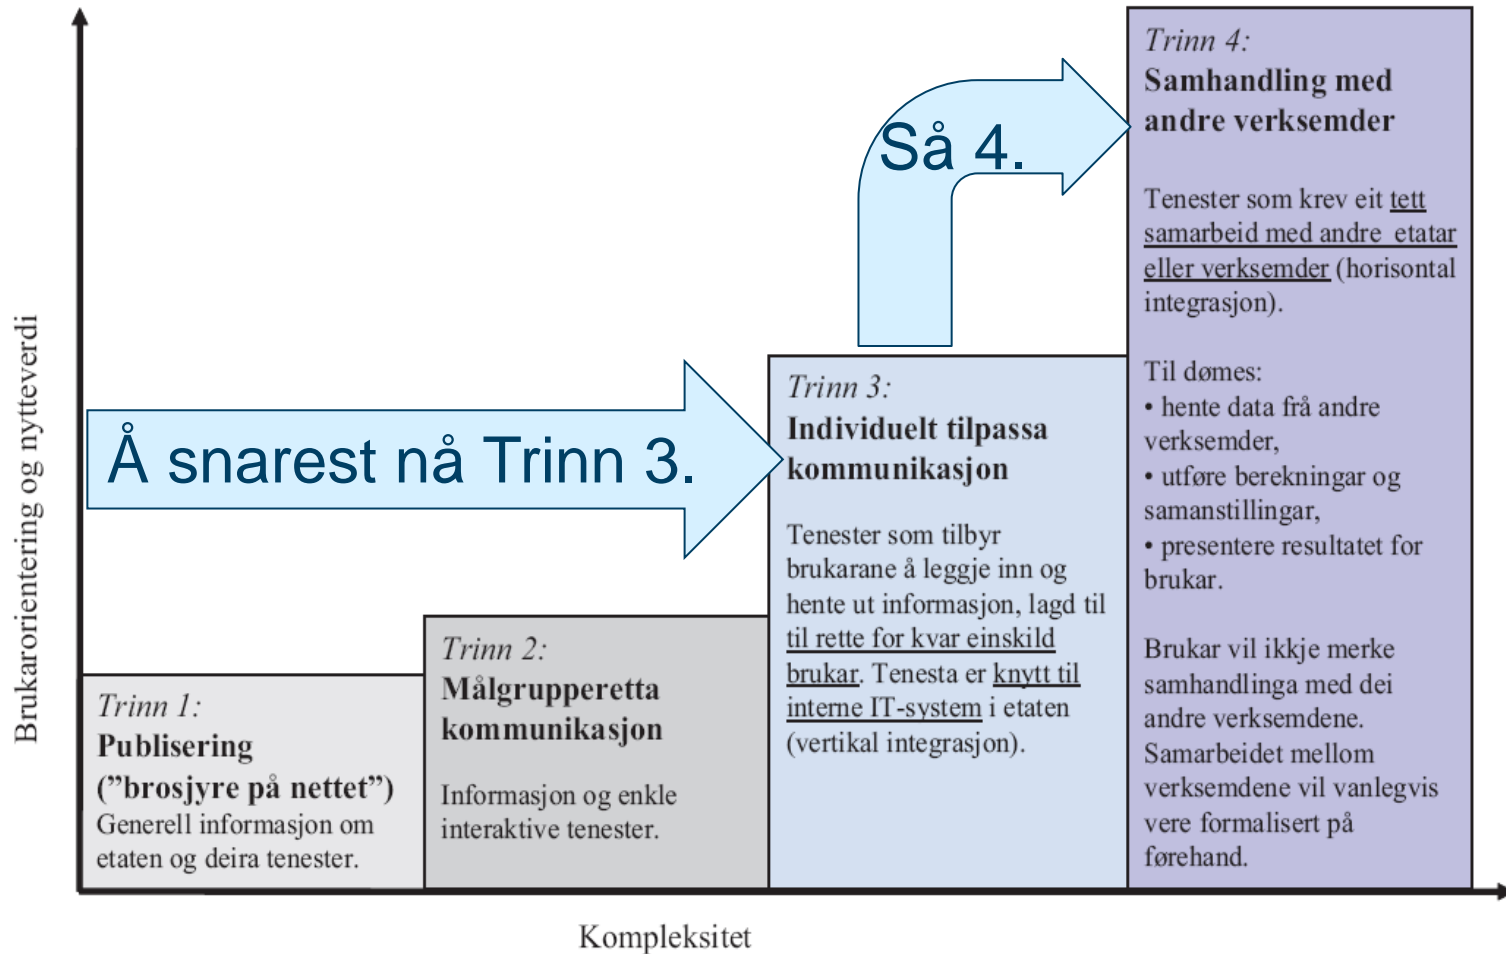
Brukarorientering og nytteverdi

Så 4.

Trinn 4:
**Samhandling med andre verksemder**

Tenester som krev eit tett samarbeid med andre etatar eller verksemder (horisontal integrasjon).

Til dømes:
• hente data frå andre verksemder,
• utføre berekningar og samanstillingar,
• presentere resultatet for brukar.

Brukar vil ikkje merke samhandlinga med dei andre verksemdene. Samarbeidet mellom verksemdene vil vanlegvis vere formalisert på førehand.

Å snarest nå Trinn 3.

Trinn 3:
**Individuelt tilpassa kommunikasjon**

Tenester som tilbyr brukarane å leggje inn og hente ut informasjon, lagd til til rette for kvar einskild brukar. Tenesta er knytt til interne IT-system i etaten (vertikal integrasjon).

Trinn 2:
**Målgrupperetta kommunikasjon**

Informasjon og enkle interaktive tenester.

Trinn 1:
**Publisering ("brosjyre på nettet")**
Generell informasjon om etaten og deira tenester.

Kompleksitet